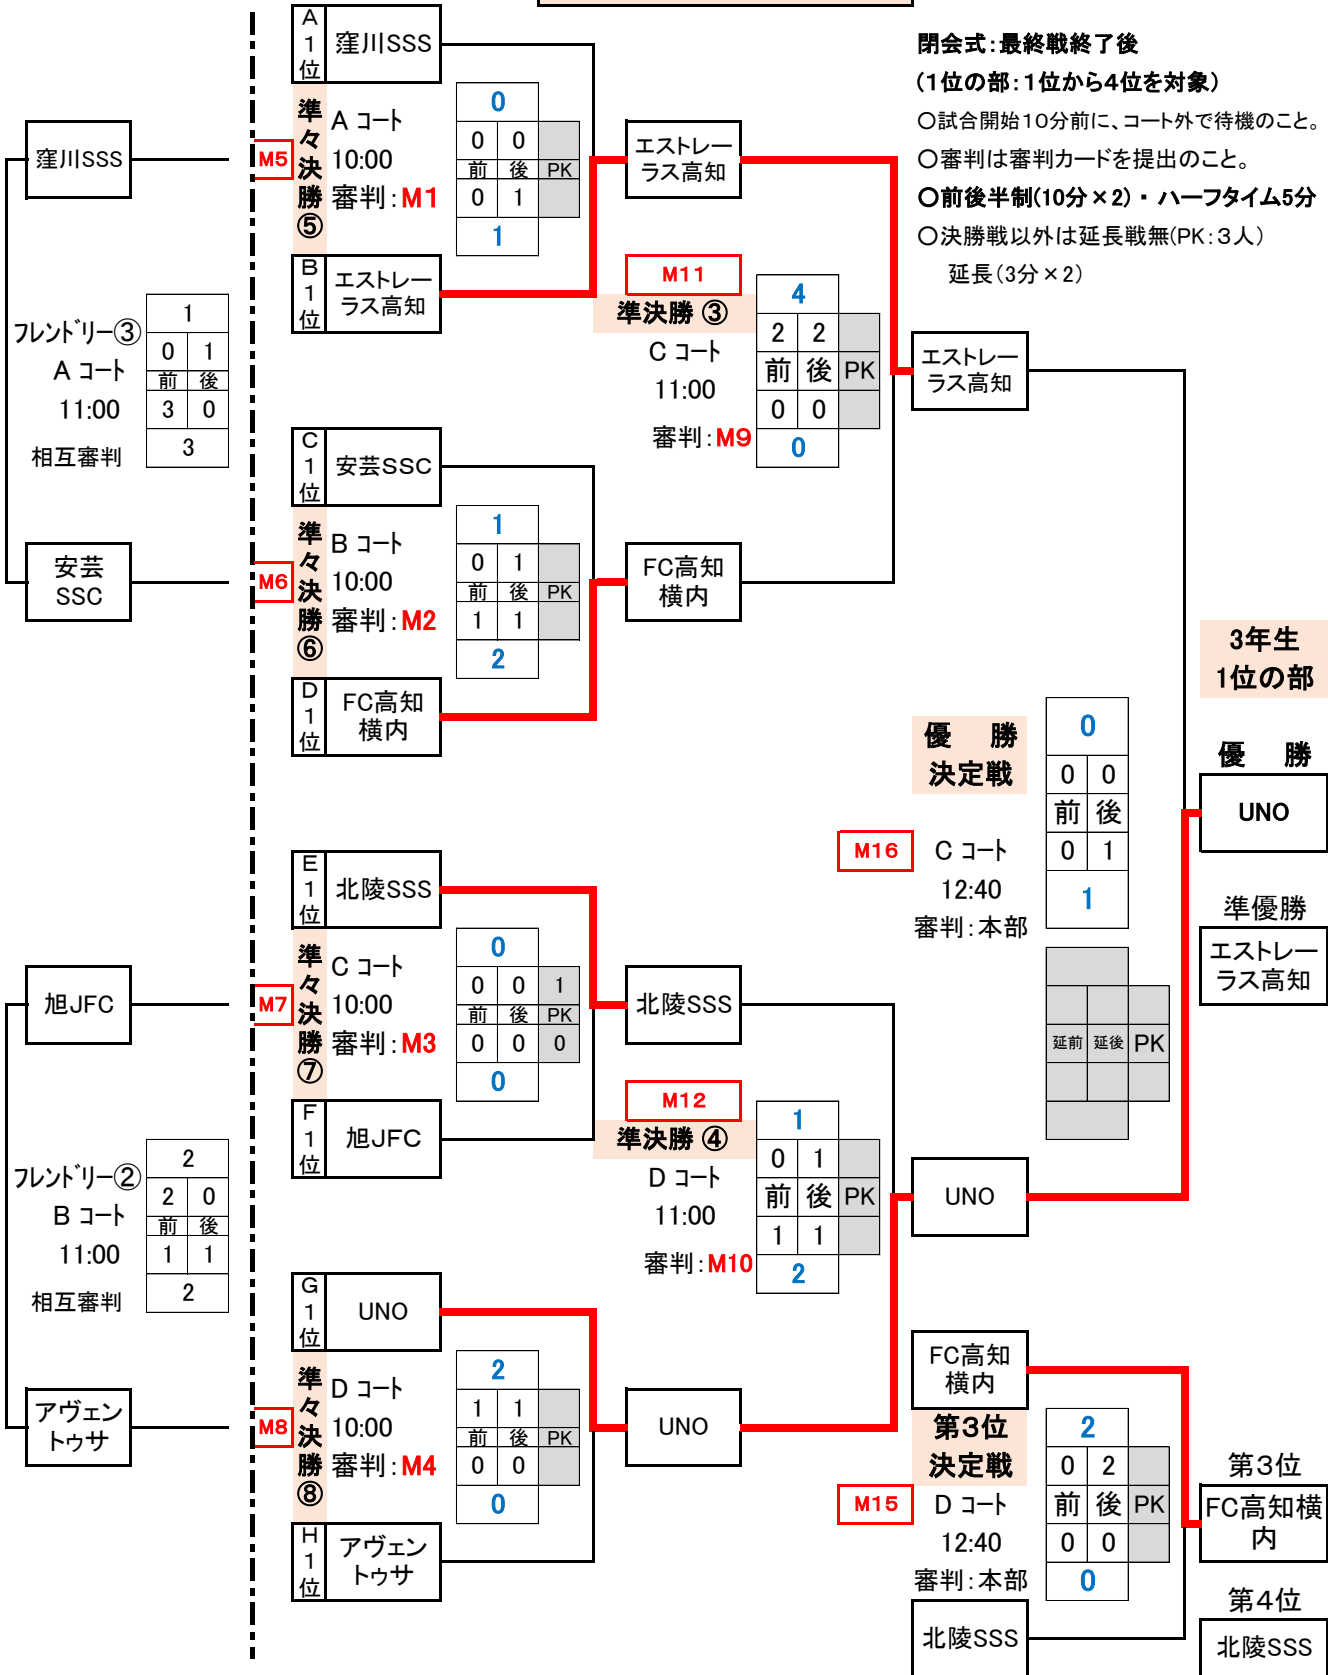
閉会式：最終戦終了後
（1位の部：1位から4位を対象）
〇試合開始10分前に、コート外で待機のこと。
〇審判は審判カードを提出のこと。
〇前後半制(10分×2)・ハーフタイム5分
〇決勝戦以外は延長戦無(PK：3人）
延長（3分×2）

窪川SSS

フレンドリー③
Aコート
11:00
相互審判

| 1 | |
|---|---|
| 0 | 1 |
| 前 | 後 |
| 3 | 0 |
| 3 | |

安芸SSC

A 1位 窪川SSS
M5 準々決勝⑤ Aコート 10:00 審判：M1
B 1位 エストレーラス高知

| 0 | | |
|---|---|---|
| 0 | 0 | |
| 前 | 後 | PK |
| 0 | 1 | |
| 1 | | |

エストレーラス高知

M11 準決勝③ Cコート 11:00 審判：M9

| 4 | | |
|---|---|---|
| 2 | 2 | |
| 前 | 後 | PK |
| 0 | 0 | |
| 0 | | |

エストレーラス高知

C 1位 安芸SSC
M6 準々決勝⑥ Bコート 10:00 審判：M2
D 1位 FC高知横内

| 1 | | |
|---|---|---|
| 0 | 1 | |
| 前 | 後 | PK |
| 1 | 1 | |
| 2 | | |

FC高知横内

3年生 1位の部

優勝決定戦
M16 Cコート 12:40 審判：本部

| 0 | |
|---|---|
| 0 | 0 |
| 前 | 後 |
| 0 | 1 |
| 1 | |

| 延前 | 延後 | PK |
|---|---|---|

優勝
UNO

準優勝
エストレーラス高知

旭JFC

フレンドリー②
Bコート
11:00
相互審判

| 2 | |
|---|---|
| 2 | 0 |
| 前 | 後 |
| 1 | 1 |
| 2 | |

アヴェントゥサ

E 1位 北陵SSS
M7 準々決勝⑦ Cコート 10:00 審判：M3
F 1位 旭JFC

| 0 | | |
|---|---|---|
| 0 | 0 | 1 |
| 前 | 後 | PK |
| 0 | 0 | 0 |
| 0 | | |

北陵SSS

M12 準決勝④ Dコート 11:00 審判：M10

| 1 | | |
|---|---|---|
| 0 | 1 | |
| 前 | 後 | PK |
| 1 | 1 | |
| 2 | | |

UNO

G 1位 UNO
M8 準々決勝⑧ Dコート 10:00 審判：M4
H 1位 アヴェントゥサ

| 2 | | |
|---|---|---|
| 1 | 1 | |
| 前 | 後 | PK |
| 0 | 0 | |
| 0 | | |

UNO

FC高知横内
第3位決定戦
M15 Dコート 12:40 審判：本部
北陵SSS

| 2 | | |
|---|---|---|
| 0 | 2 | |
| 前 | 後 | PK |
| 0 | 0 | |
| 0 | | |

第3位
FC高知横内

第4位
北陵SSS